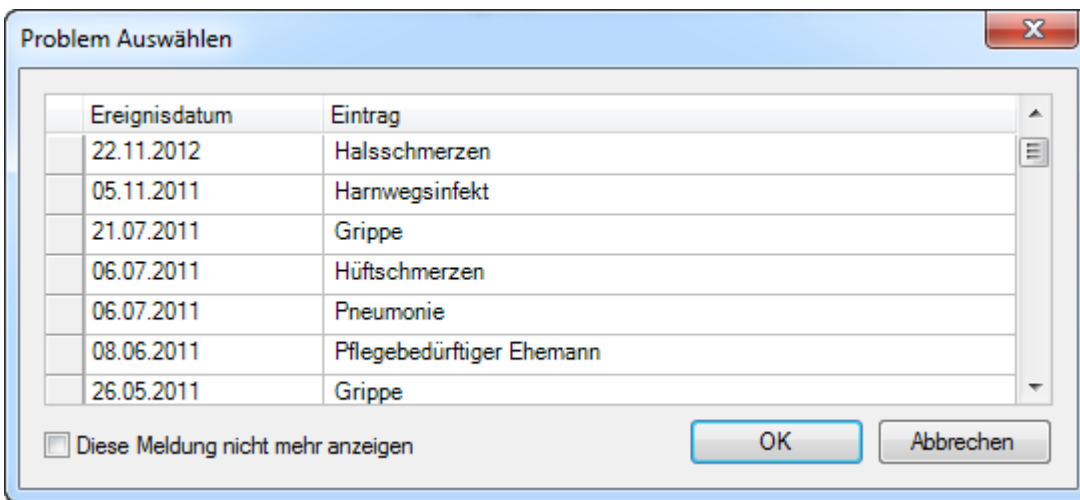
Problem Auswählen

| Ereignisdatum | Eintrag |
|---|---|
| 22.11.2012 | Halsschmerzen |
| 05.11.2011 | Harnwegsinfekt |
| 21.07.2011 | Grippe |
| 06.07.2011 | Hüftschmerzen |
| 06.07.2011 | Pneumonie |
| 08.06.2011 | Pflegebedürftiger Ehemann |
| 26.05.2011 | Grippe |

Diese Meldung nicht mehr anzeigen

OK

Abbrechen